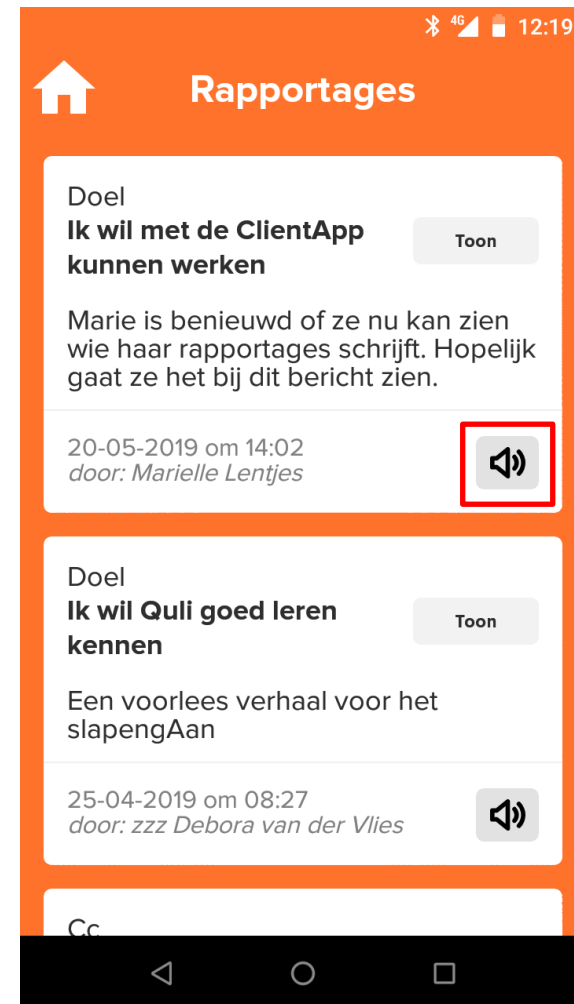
4G 12:19

Rapportages

Doel
**Ik wil met de ClientApp kunnen werken**

Toon

Marie is benieuwd of ze nu kan zien wie haar rapportages schrijft. Hopelijk gaat ze het bij dit bericht zien.

20-05-2019 om 14:02
*door: Marielle Lentjes*

Doel
**Ik wil Quli goed leren kennen**

Toon

Een voorlees verhaal voor het slapengAan

25-04-2019 om 08:27
*door: zzz Debora van der Vlies*

Cc